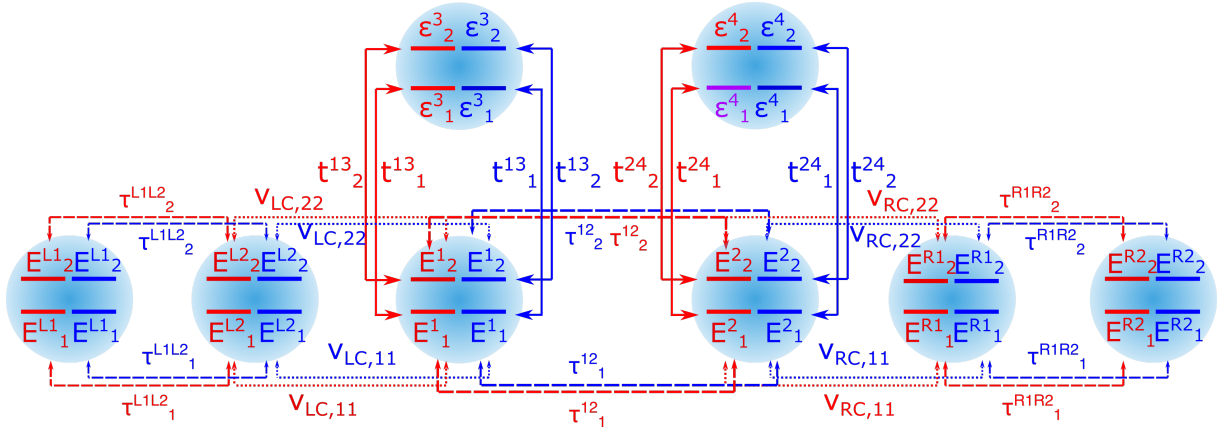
$\varepsilon^3{}_2$ $\varepsilon^3{}_2$
$\varepsilon^3{}_1$ $\varepsilon^3{}_1$

$\varepsilon^4{}_2$ $\varepsilon^4{}_2$
$\varepsilon^4{}_1$ $\varepsilon^4{}_1$

$t^{13}{}_2$ $t^{13}{}_1$ $t^{13}{}_1$ $t^{13}{}_2$ $t^{24}{}_2$ $t^{24}{}_1$ $t^{24}{}_1$ $t^{24}{}_2$

$\tau^{L1L2}{}_2$ $V_{LC,22}$ $V_{RC,22}$ $\tau^{R1R2}{}_2$

$\tau^{L1L2}{}_2$ $V_{LC,22}$ $\tau^{12}{}_2$ $\tau^{12}{}_2$ $V_{RC,22}$ $\tau^{R1R2}{}_2$

$E^{L1}{}_2$ $E^{L1}{}_2$ $E^{L2}{}_2$ $E^{L2}{}_2$ $E^1{}_2$ $E^1{}_2$ $E^2{}_2$ $E^2{}_2$ $E^{R1}{}_2$ $E^{R1}{}_2$ $E^{R2}{}_2$ $E^{R2}{}_2$

$E^{L1}{}_1$ $E^{L1}{}_1$ $E^{L2}{}_1$ $E^{L2}{}_1$ $E^1{}_1$ $E^1{}_1$ $E^2{}_1$ $E^2{}_1$ $E^{R1}{}_1$ $E^{R1}{}_1$ $E^{R2}{}_1$ $E^{R2}{}_1$

$\tau^{L1L2}{}_1$ $V_{LC,11}$ $\tau^{12}{}_1$ $V_{RC,11}$ $\tau^{R1R2}{}_1$

$\tau^{L1L2}{}_1$ $V_{LC,11}$ $\tau^{12}{}_1$ $V_{RC,11}$ $\tau^{R1R2}{}_1$